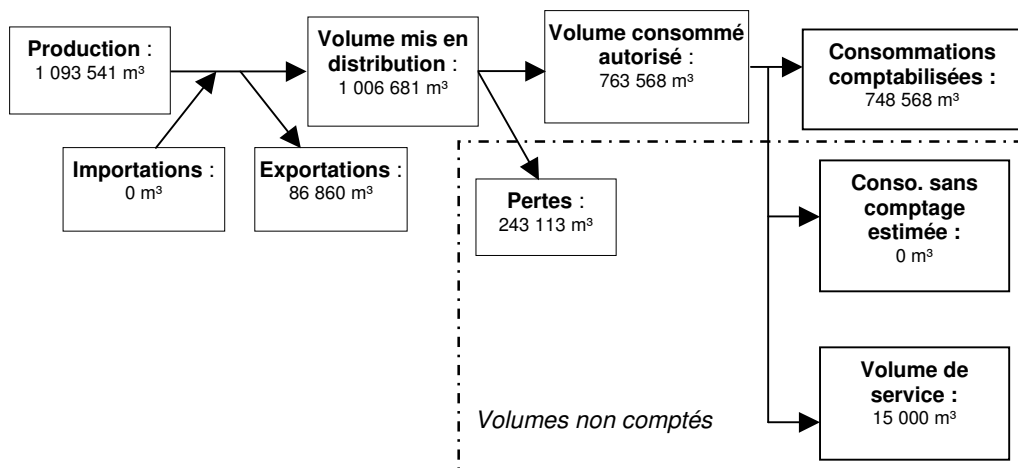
Production :
1 093 541 m³

Importations :
0 m³

Exportations :
86 860 m³

Volume mis en distribution :
1 006 681 m³

Volume consommé autorisé :
763 568 m³

Pertes :
243 113 m³

Consommations comptabilisées :
748 568 m³

Conso. sans comptage estimée :
0 m³

Volume de service :
15 000 m³

Volumes non comptés